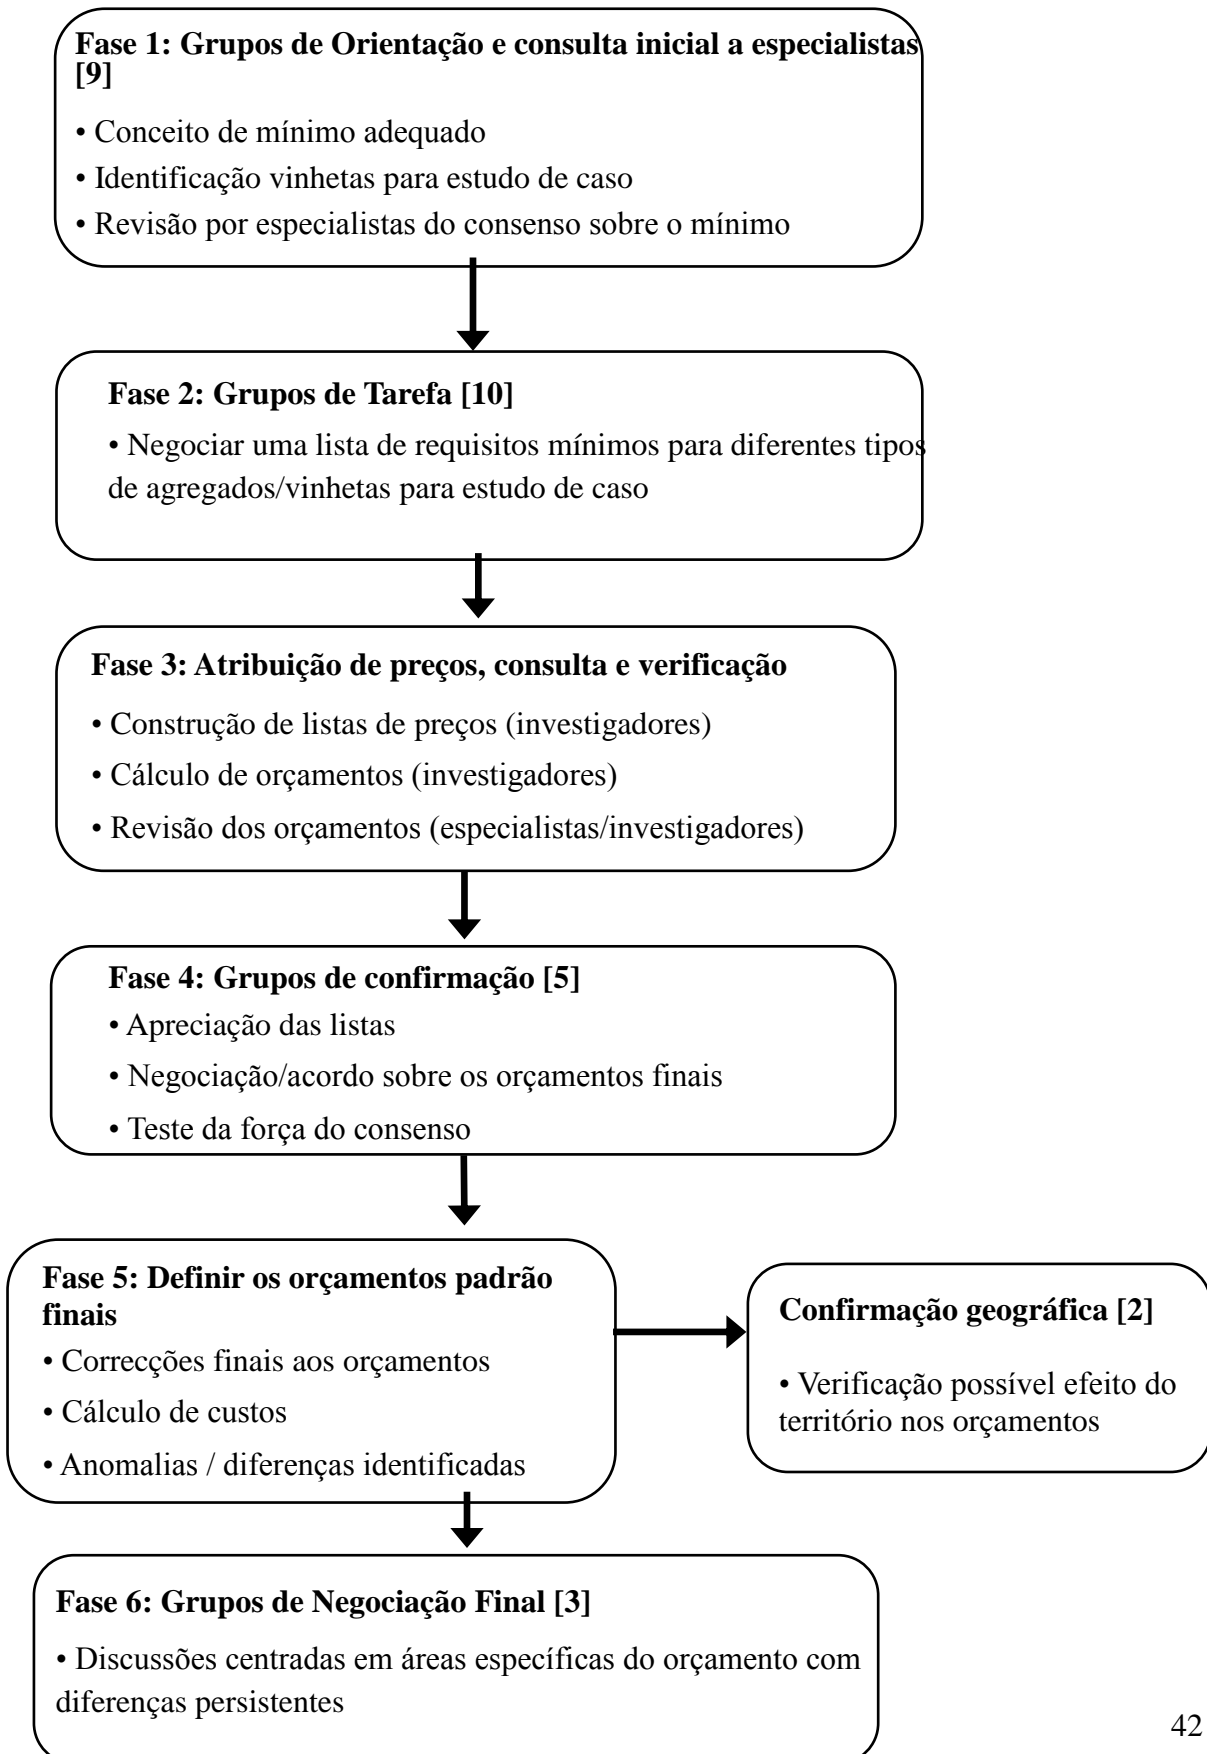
**Fase 1: Grupos de Orientação e consulta inicial a especialistas [9]**

• Conceito de mínimo adequado

• Identificação vinhetas para estudo de caso

• Revisão por especialistas do consenso sobre o mínimo

**Fase 2: Grupos de Tarefa [10]**

• Negociar uma lista de requisitos mínimos para diferentes tipos de agregados/vinhetas para estudo de caso

**Fase 3: Atribuição de preços, consulta e verificação**

• Construção de listas de preços (investigadores)

• Cálculo de orçamentos (investigadores)

• Revisão dos orçamentos (especialistas/investigadores)

**Fase 4: Grupos de confirmação [5]**

• Apreciação das listas

• Negociação/acordo sobre os orçamentos finais

• Teste da força do consenso

**Fase 5: Definir os orçamentos padrão finais**

• Correcções finais aos orçamentos

• Cálculo de custos

• Anomalias / diferenças identificadas

**Confirmação geográfica [2]**

• Verificação possível efeito do território nos orçamentos

**Fase 6: Grupos de Negociação Final [3]**

• Discussões centradas em áreas específicas do orçamento com diferenças persistentes

42